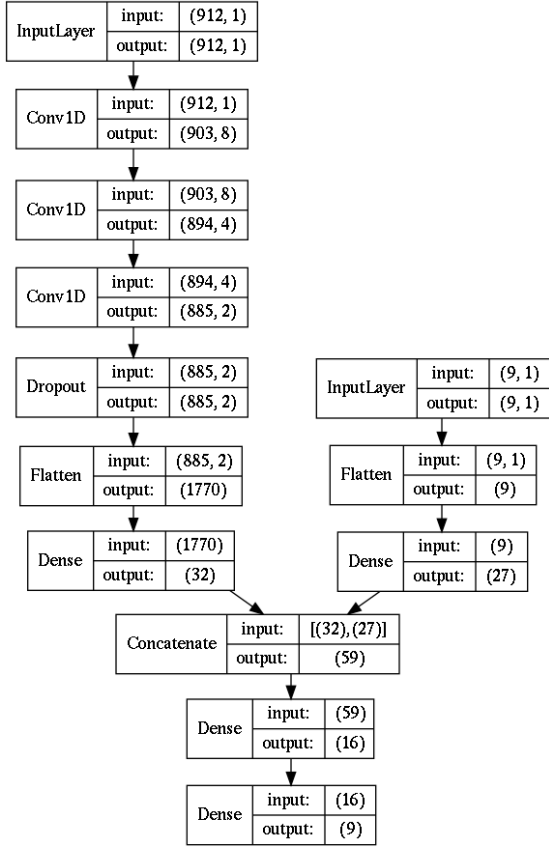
InputLayer | input: | (912, 1)
output: | (912, 1)

Conv1D | input: | (912, 1)
output: | (903, 8)

Conv1D | input: | (903, 8)
output: | (894, 4)

Conv1D | input: | (894, 4)
output: | (885, 2)

Dropout | input: | (885, 2)
output: | (885, 2)

Flatten | input: | (885, 2)
output: | (1770)

Dense | input: | (1770)
output: | (32)

InputLayer | input: | (9, 1)
output: | (9, 1)

Flatten | input: | (9, 1)
output: | (9)

Dense | input: | (9)
output: | (27)

Concatenate | input: | [(32), (27)]
output: | (59)

Dense | input: | (59)
output: | (16)

Dense | input: | (16)
output: | (9)